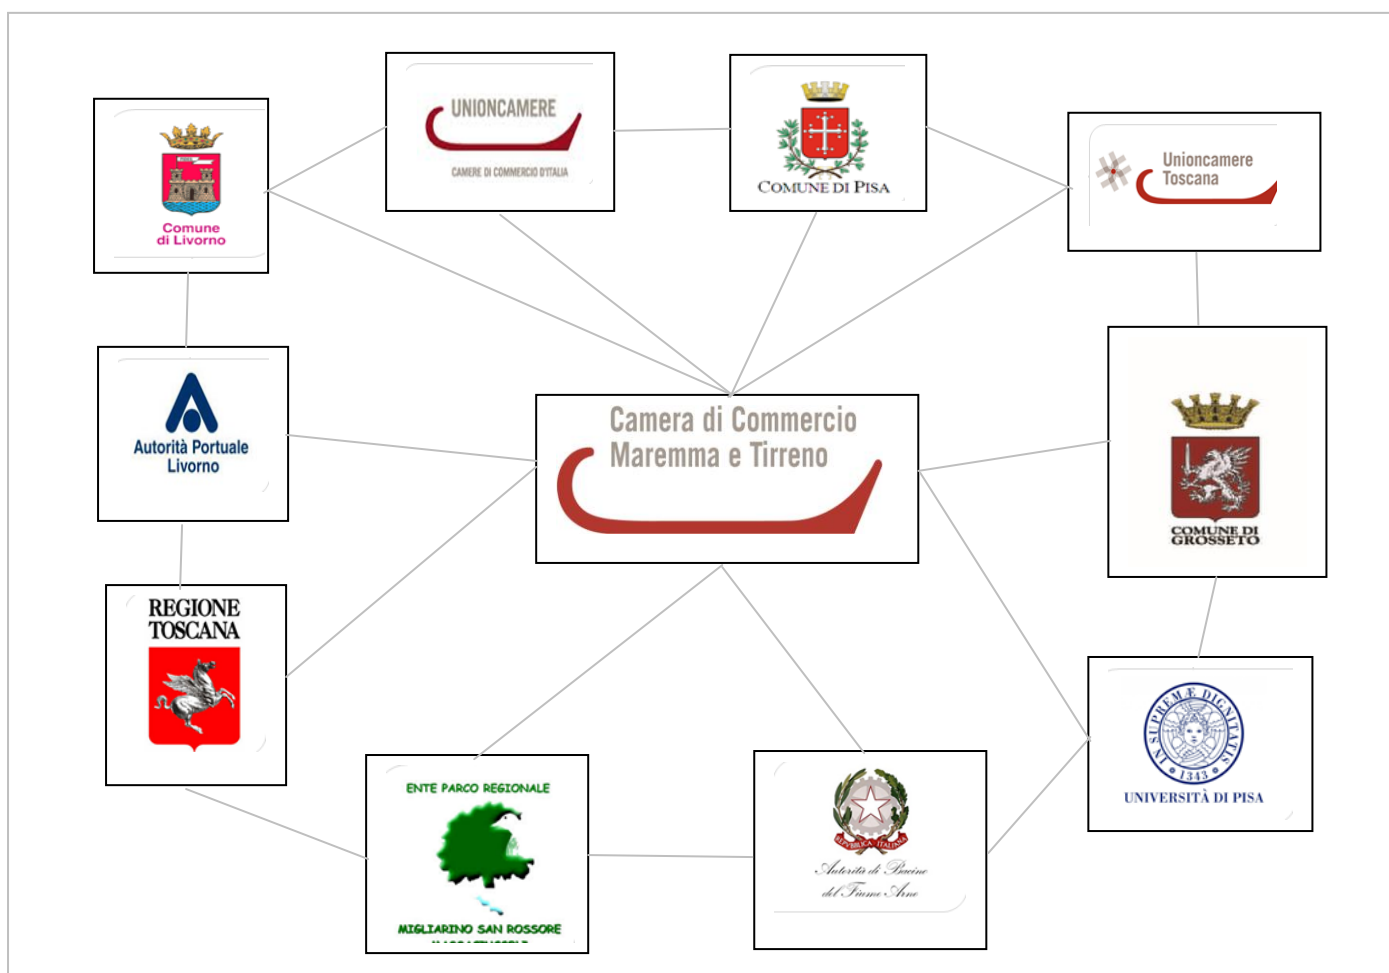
UNIONCAMERE
CAMERE DI COMMERCIO D'ITALIA

COMUNE DI PISA

Comune di Livorno

Unioncamere Toscana

Autorità Portuale Livorno

Camera di Commercio Maremma e Tirreno

COMUNE DI GROSSETO

REGIONE TOSCANA

ENTE PARCO REGIONALE
MIGLIARINO SAN ROSSORE
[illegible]

REPUBBLICA ITALIANA
Autorità di Bacino del Fiume Arno

IN SUPREMÆ DIGNITATIS
1343
UNIVERSITÀ DI PISA